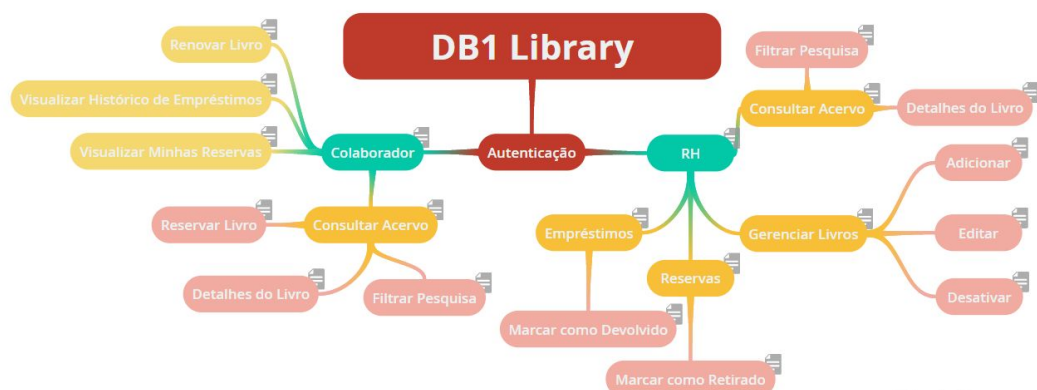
DB1 Library

Autenticação

Colaborador

Renovar Livro

Visualizar Histórico de Empréstimos

Visualizar Minhas Reservas

Consultar Acervo

Reservar Livro

Detalhes do Livro

Filtrar Pesquisa

RH

Consultar Acervo

Filtrar Pesquisa

Detalhes do Livro

Gerenciar Livros

Adicionar

Editar

Desativar

Empréstimos

Marcar como Devolvido

Reservas

Marcar como Retirado